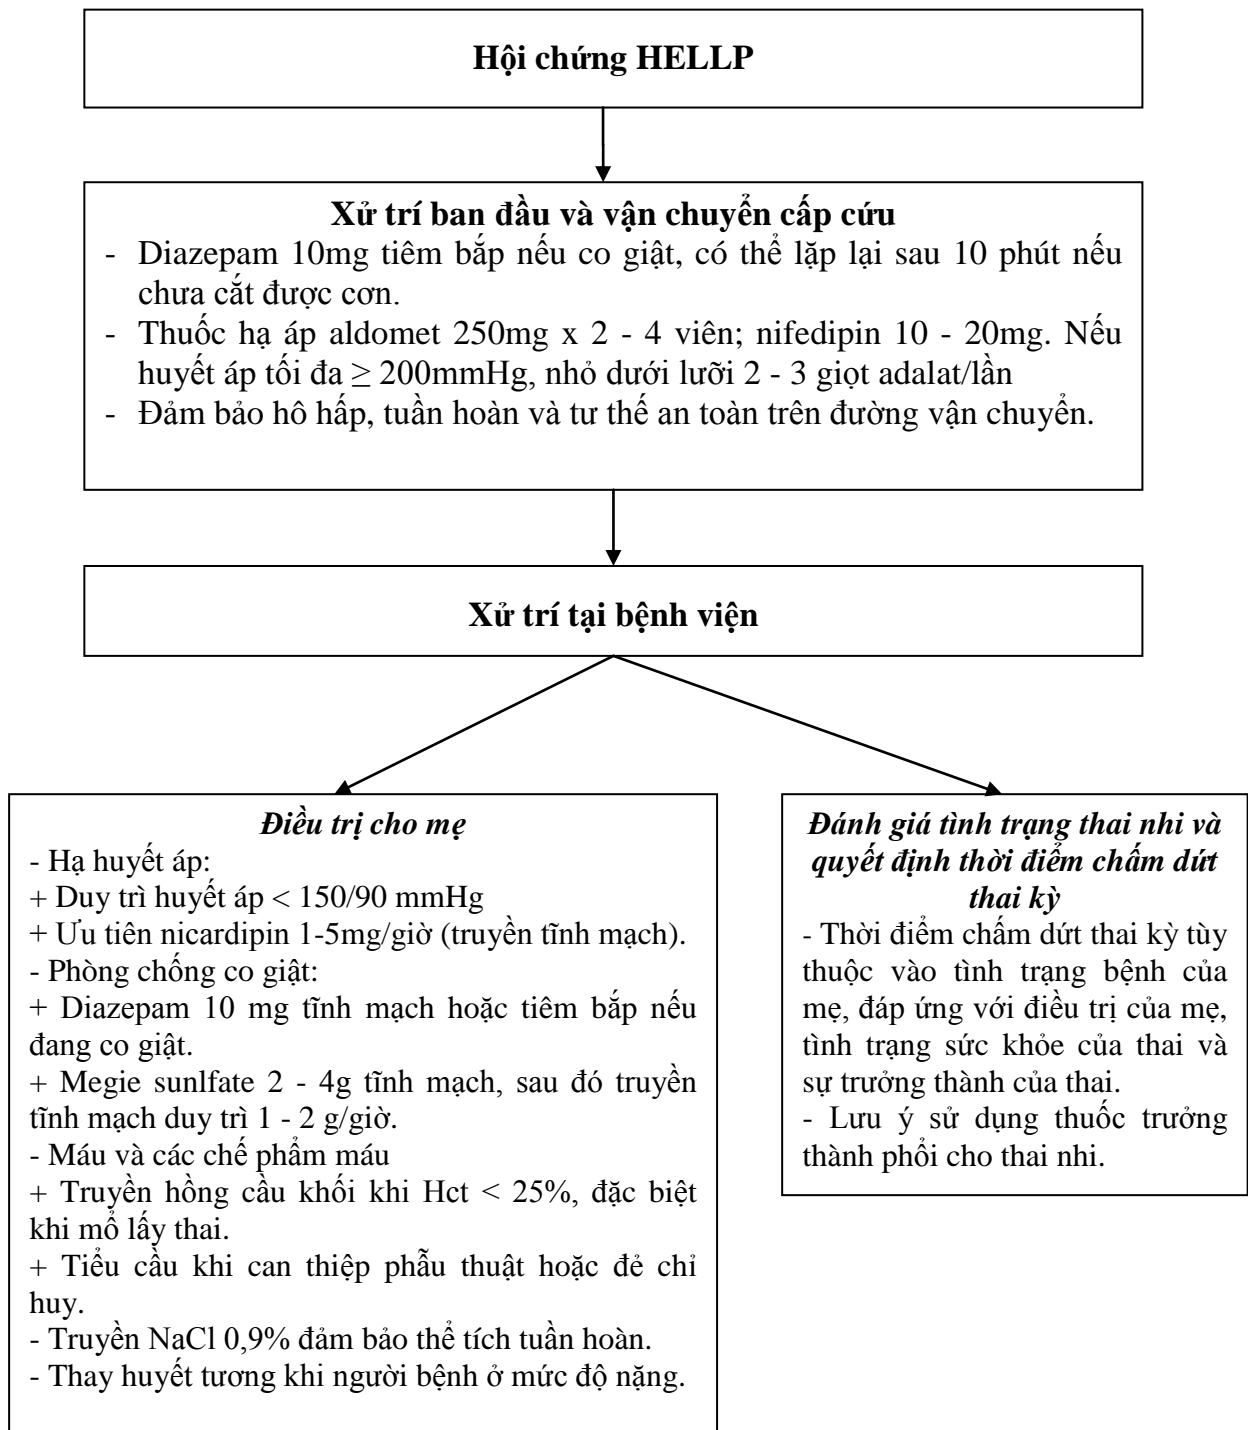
Hội chứng HELLP

Xử trí ban đầu và vận chuyển cấp cứu
- Diazepam 10mg tiêm bắp nếu co giật, có thể lặp lại sau 10 phút nếu chưa cắt được cơn.
- Thuốc hạ áp aldomet 250mg x 2 - 4 viên; nifedipin 10 - 20mg. Nếu huyết áp tối đa $\geq$ 200mmHg, nhỏ dưới lưỡi 2 - 3 giọt adalat/lần
- Đảm bảo hô hấp, tuần hoàn và tư thế an toàn trên đường vận chuyển.

Xử trí tại bệnh viện

Điều trị cho mẹ
- Hạ huyết áp:
+ Duy trì huyết áp < 150/90 mmHg
+ Ưu tiên nicardipin 1-5mg/giờ (truyền tĩnh mạch).
- Phòng chống co giật:
+ Diazepam 10 mg tĩnh mạch hoặc tiêm bắp nếu đang co giật.
+ Megie sunlfate 2 - 4g tĩnh mạch, sau đó truyền tĩnh mạch duy trì 1 - 2 g/giờ.
- Máu và các chế phẩm máu
+ Truyền hồng cầu khối khi Hct < 25%, đặc biệt khi mổ lấy thai.
+ Tiểu cầu khi can thiệp phẫu thuật hoặc đẻ chỉ huy.
- Truyền NaCl 0,9% đảm bảo thể tích tuần hoàn.
- Thay huyết tương khi người bệnh ở mức độ nặng.

Đánh giá tình trạng thai nhi và quyết định thời điểm chấm dứt thai kỳ
- Thời điểm chấm dứt thai kỳ tùy thuộc vào tình trạng bệnh của mẹ, đáp ứng với điều trị của mẹ, tình trạng sức khỏe của thai và sự trưởng thành của thai.
- Lưu ý sử dụng thuốc trưởng thành phổi cho thai nhi.